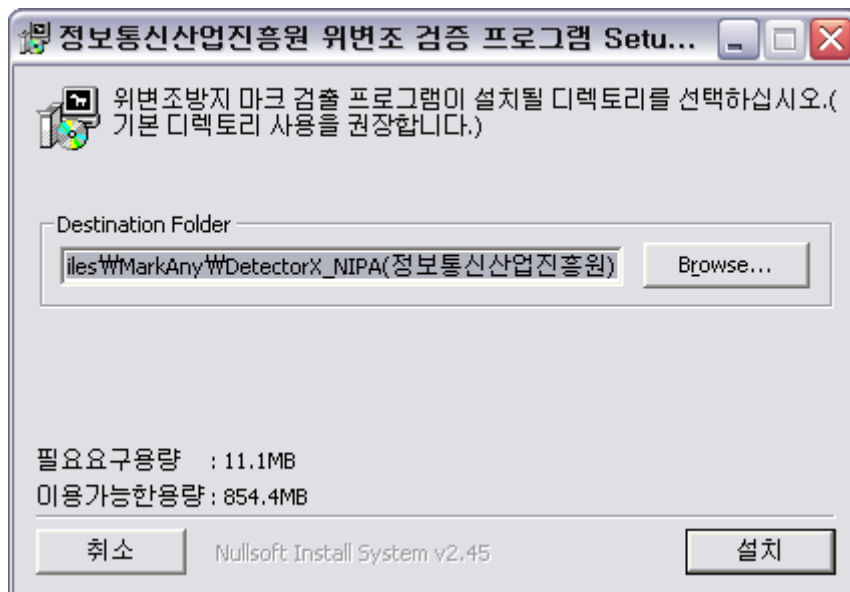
정보통신산업진흥원 위변조 검증 프로그램 Setu...

위변조방지 마크 검출 프로그램이 설치될 디렉토리를 선택하십시오.( 기본 디렉토리 사용을 권장합니다.)

Destination Folder

iles₩MarkAny₩DetectorX_NIPA(정보통신산업진흥원)

Browse...

필요요구용량 : 11.1MB
이용가능한용량 : 854.4MB

취소

Nullsoft Install System v2.45

설치